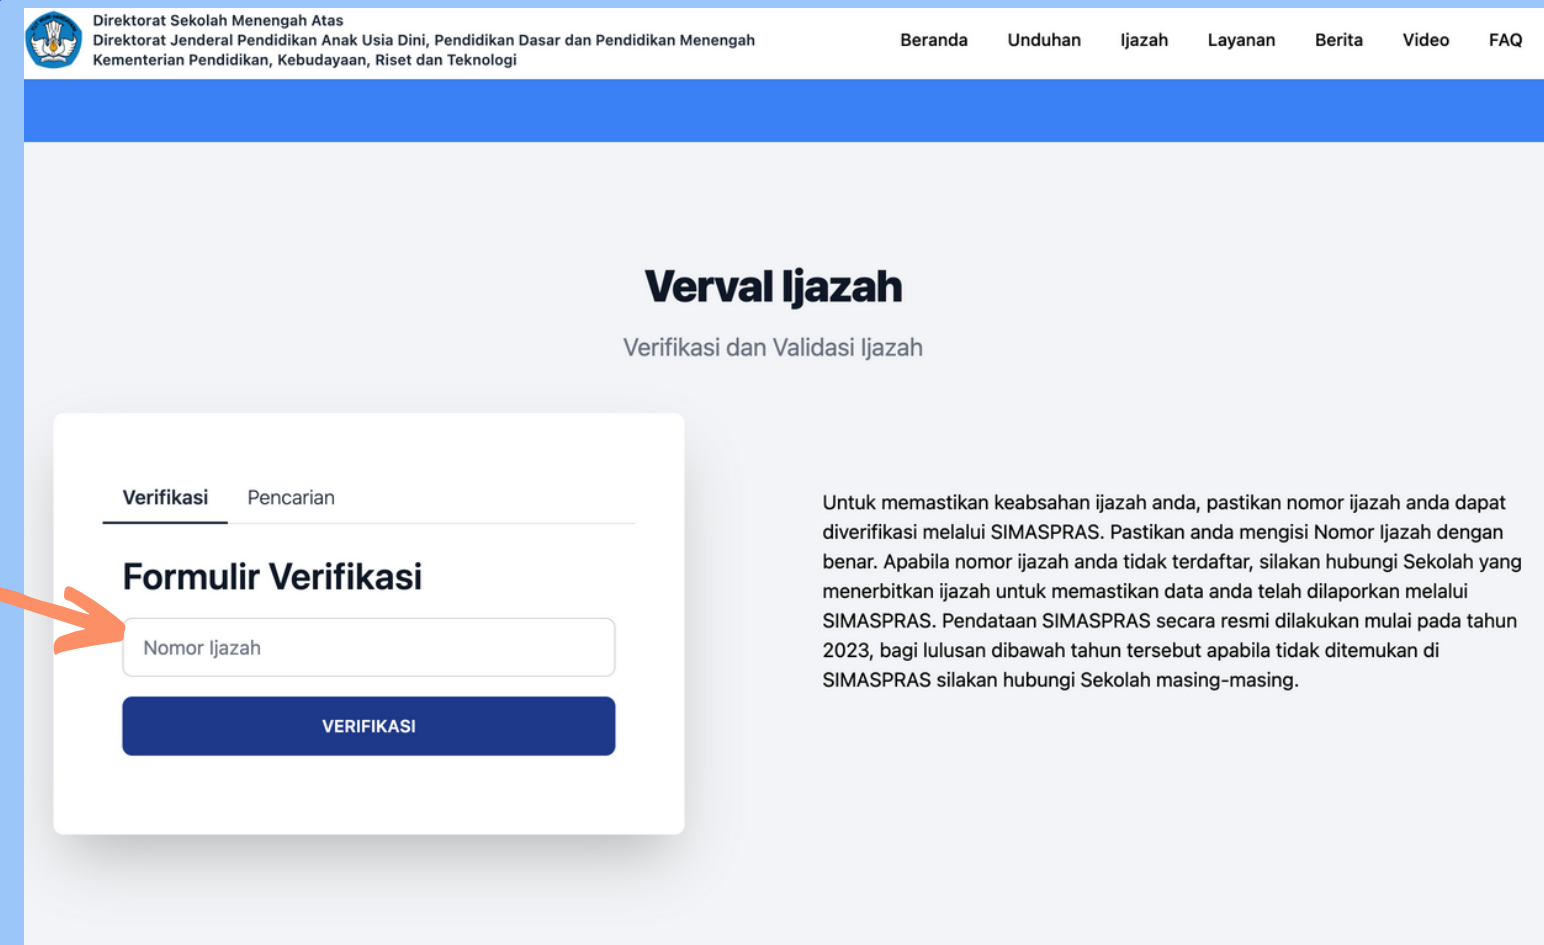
Direktorat Sekolah Menengah Atas
Direktorat Jenderal Pendidikan Anak Usia Dini, Pendidikan Dasar dan Pendidikan Menengah
Kementerian Pendidikan, Kebudayaan, Riset dan Teknologi

Beranda Unduhan Ijazah Layanan Berita Video FAQ

Verval Ijazah

Verifikasi dan Validasi Ijazah

Verifikasi Pencarian

Formulir Verifikasi

Nomor Ijazah

VERIFIKASI

Untuk memastikan keabsahan ijazah anda, pastikan nomor ijazah anda dapat diverifikasi melalui SIMASPRAS. Pastikan anda mengisi Nomor Ijazah dengan benar. Apabila nomor ijazah anda tidak terdaftar, silakan hubungi Sekolah yang menerbitkan ijazah untuk memastikan data anda telah dilaporkan melalui SIMASPRAS. Pendataan SIMASPRAS secara resmi dilakukan mulai pada tahun 2023, bagi lulusan dibawah tahun tersebut apabila tidak ditemukan di SIMASPRAS silakan hubungi Sekolah masing-masing.